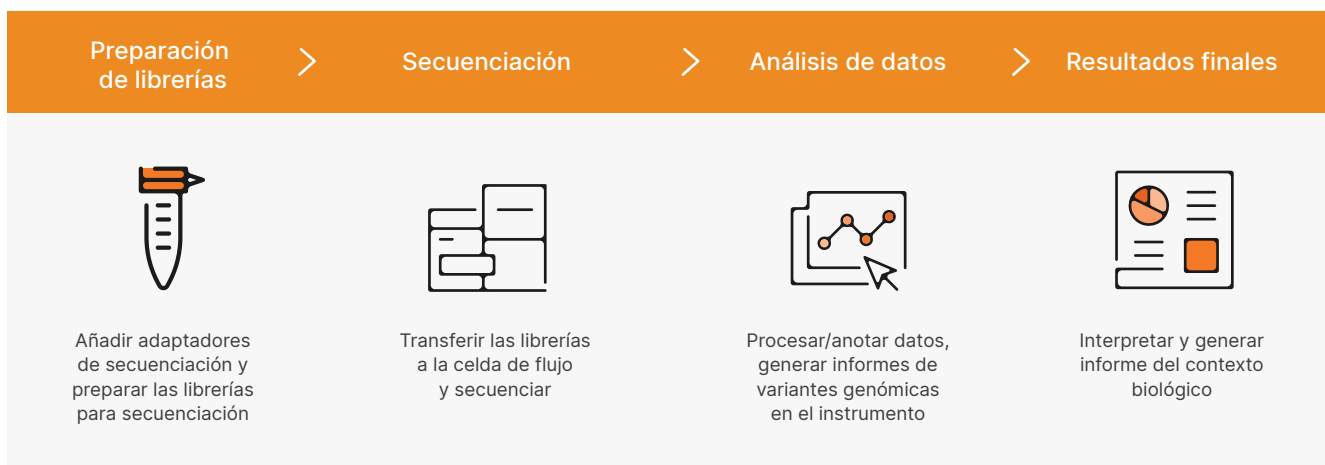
Preparación de librerías

Secuenciación

Análisis de datos

Resultados finales

Añadir adaptadores de secuenciación y preparar las librerías para secuenciación

Transferir las librerías a la celda de flujo y secuenciar

Procesar/anotar datos, generar informes de variantes genómicas en el instrumento

Interpretar y generar informe del contexto biológico